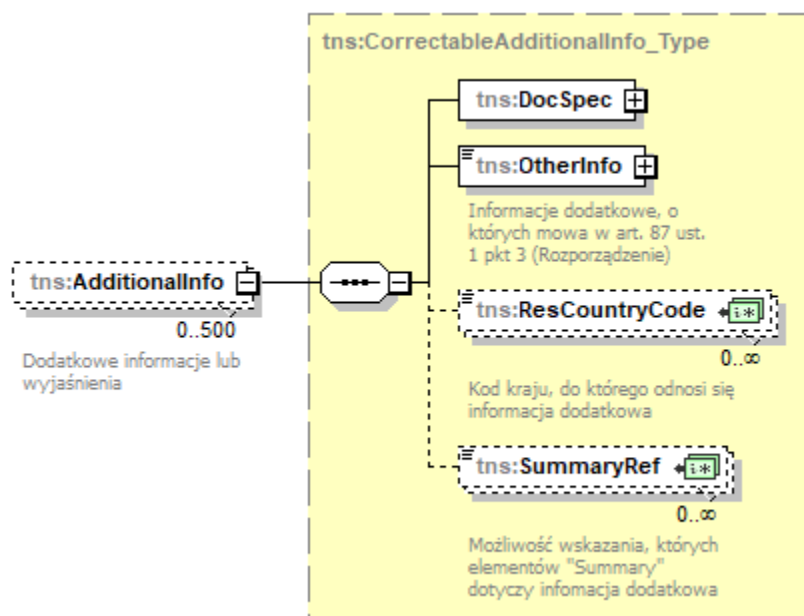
tns:CorrectableAdditionalInfo_Type

tns:DocSpec

tns:OtherInfo

Informacje dodatkowe, o których mowa w art. 87 ust. 1 pkt 3 (Rozporządzenie)

tns:AdditionalInfo

0..500

Dodatkowe informacje lub wyjaśnienia

tns:ResCountryCode

0..∞

Kod kraju, do którego odnosi się informacja dodatkowa

tns:SummaryRef

0..∞

Możliwość wskazania, których elementów "Summary" dotyczy infomacja dodatkowa